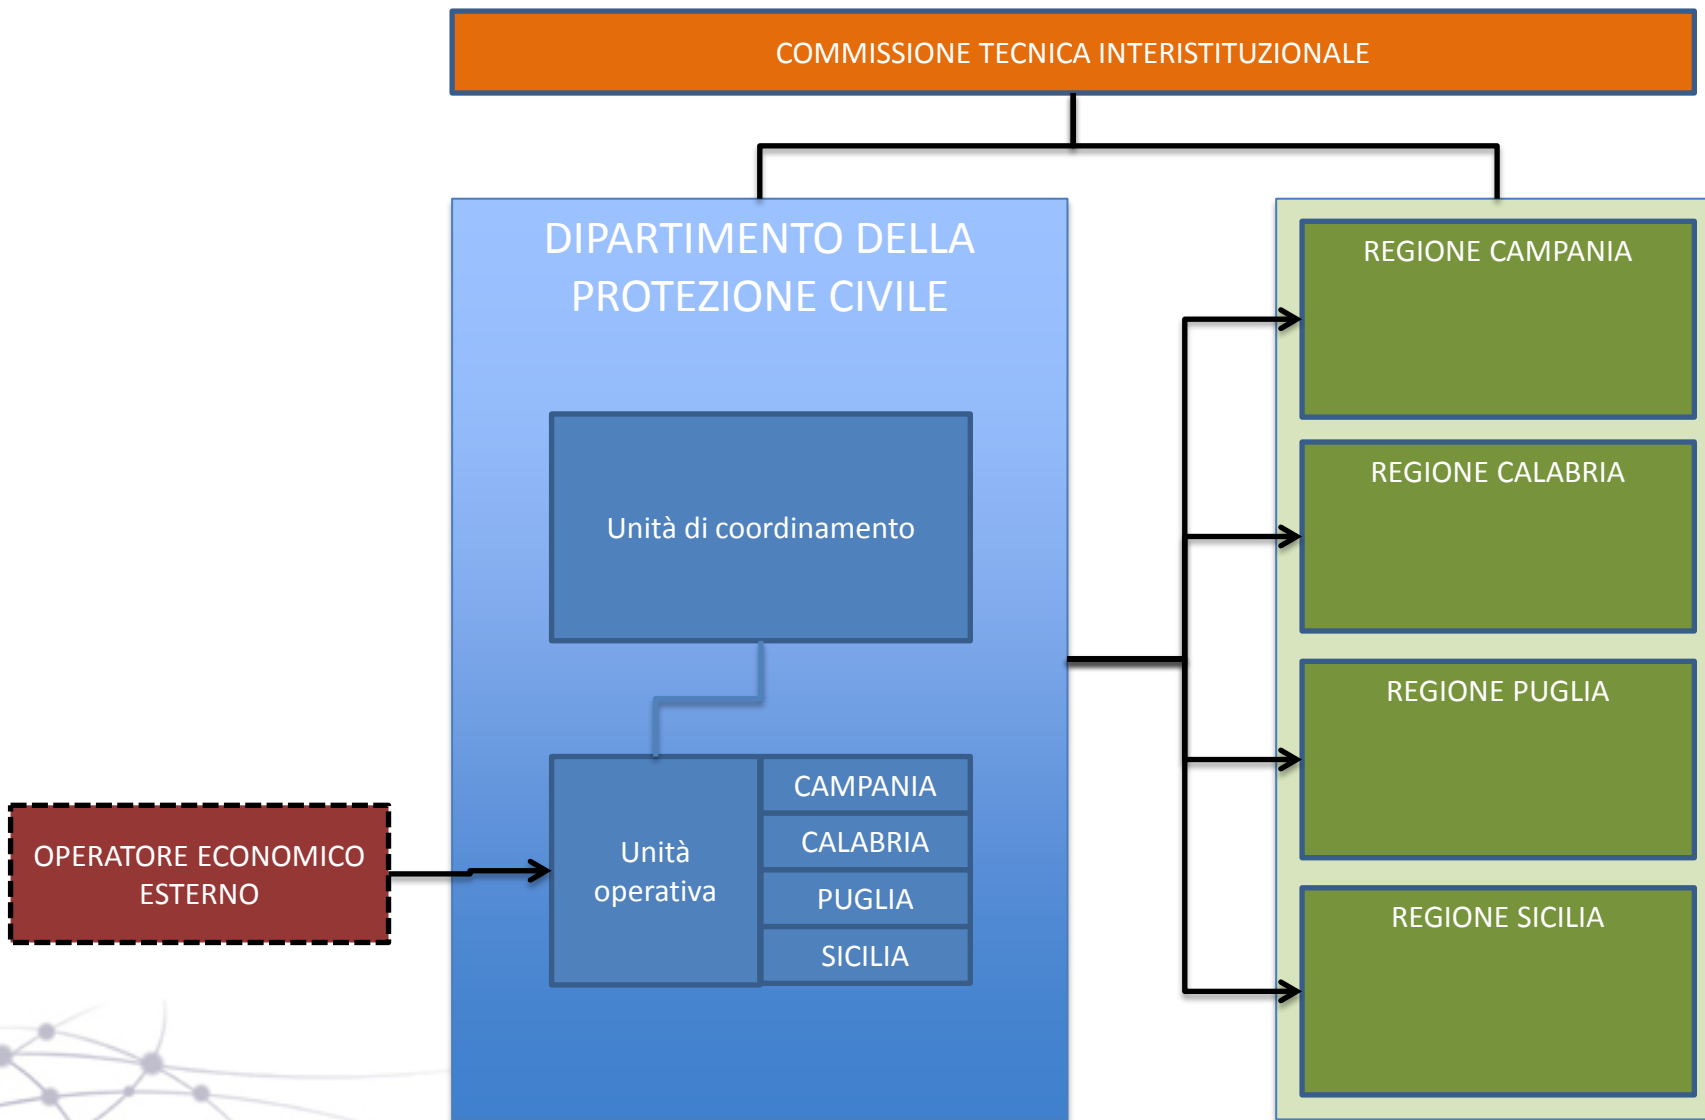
COMMISSIONE TECNICA INTERISTITUZIONALE

DIPARTIMENTO DELLA PROTEZIONE CIVILE

Unità di coordinamento

Unità operativa

CAMPANIA

CALABRIA

PUGLIA

SICILIA

OPERATORE ECONOMICO ESTERNO

REGIONE CAMPANIA

REGIONE CALABRIA

REGIONE PUGLIA

REGIONE SICILIA